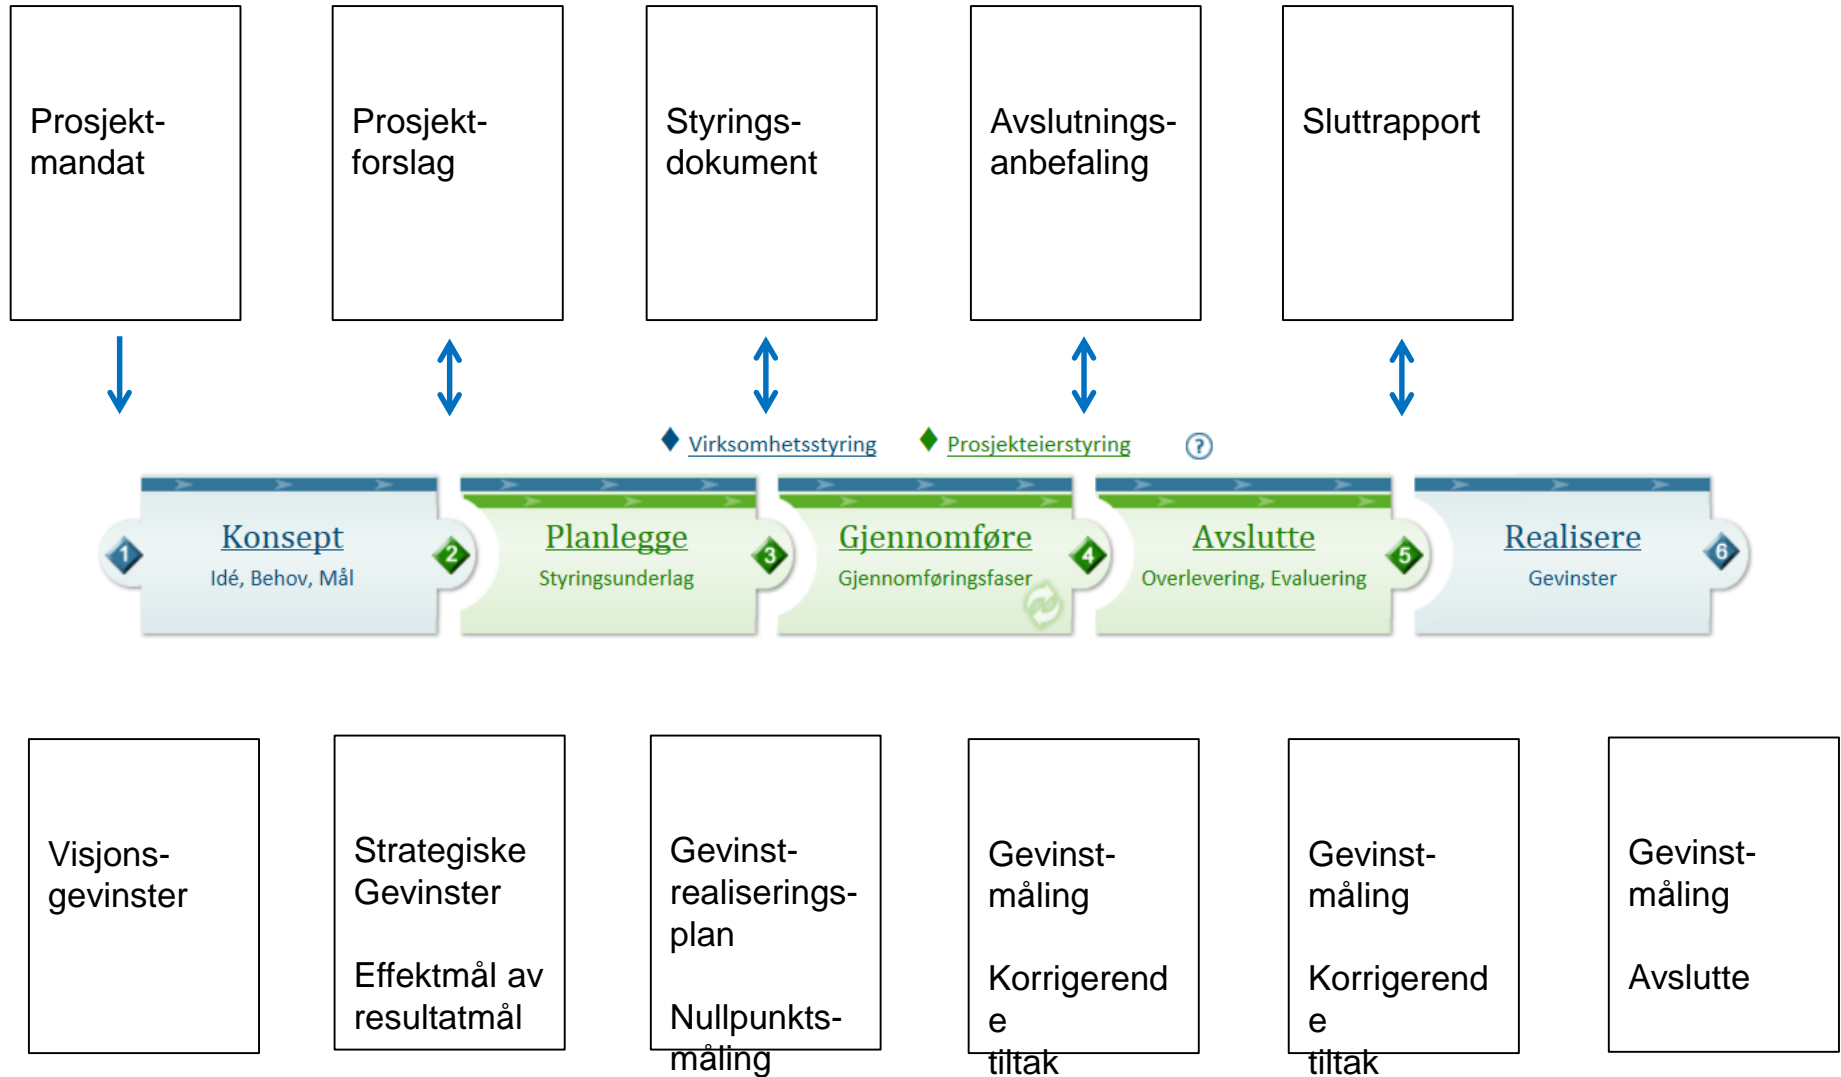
Prosjektmandat

Prosjektforslag

Styringsdokument

Avslutningsanbefaling

Sluttrapport

Virksomhetsstyring

Prosjekteierstyring

?

1

Konsept
Idé, Behov, Mål

2

Planlegge
Styringsunderlag

3

Gjennomføre
Gjennomføringsfaser

4

Avslutte
Overlevering, Evaluering

5

Realisere
Gevinster

6

Visjonsgevinster

Strategiske Gevinster

Effektmål av resultatmål

Gevinstrealiseringsplan

Nullpunktsmåling

Gevinstmåling

Korrigerend e tiltak

Gevinstmåling

Korrigerend e tiltak

Gevinstmåling

Avslutte